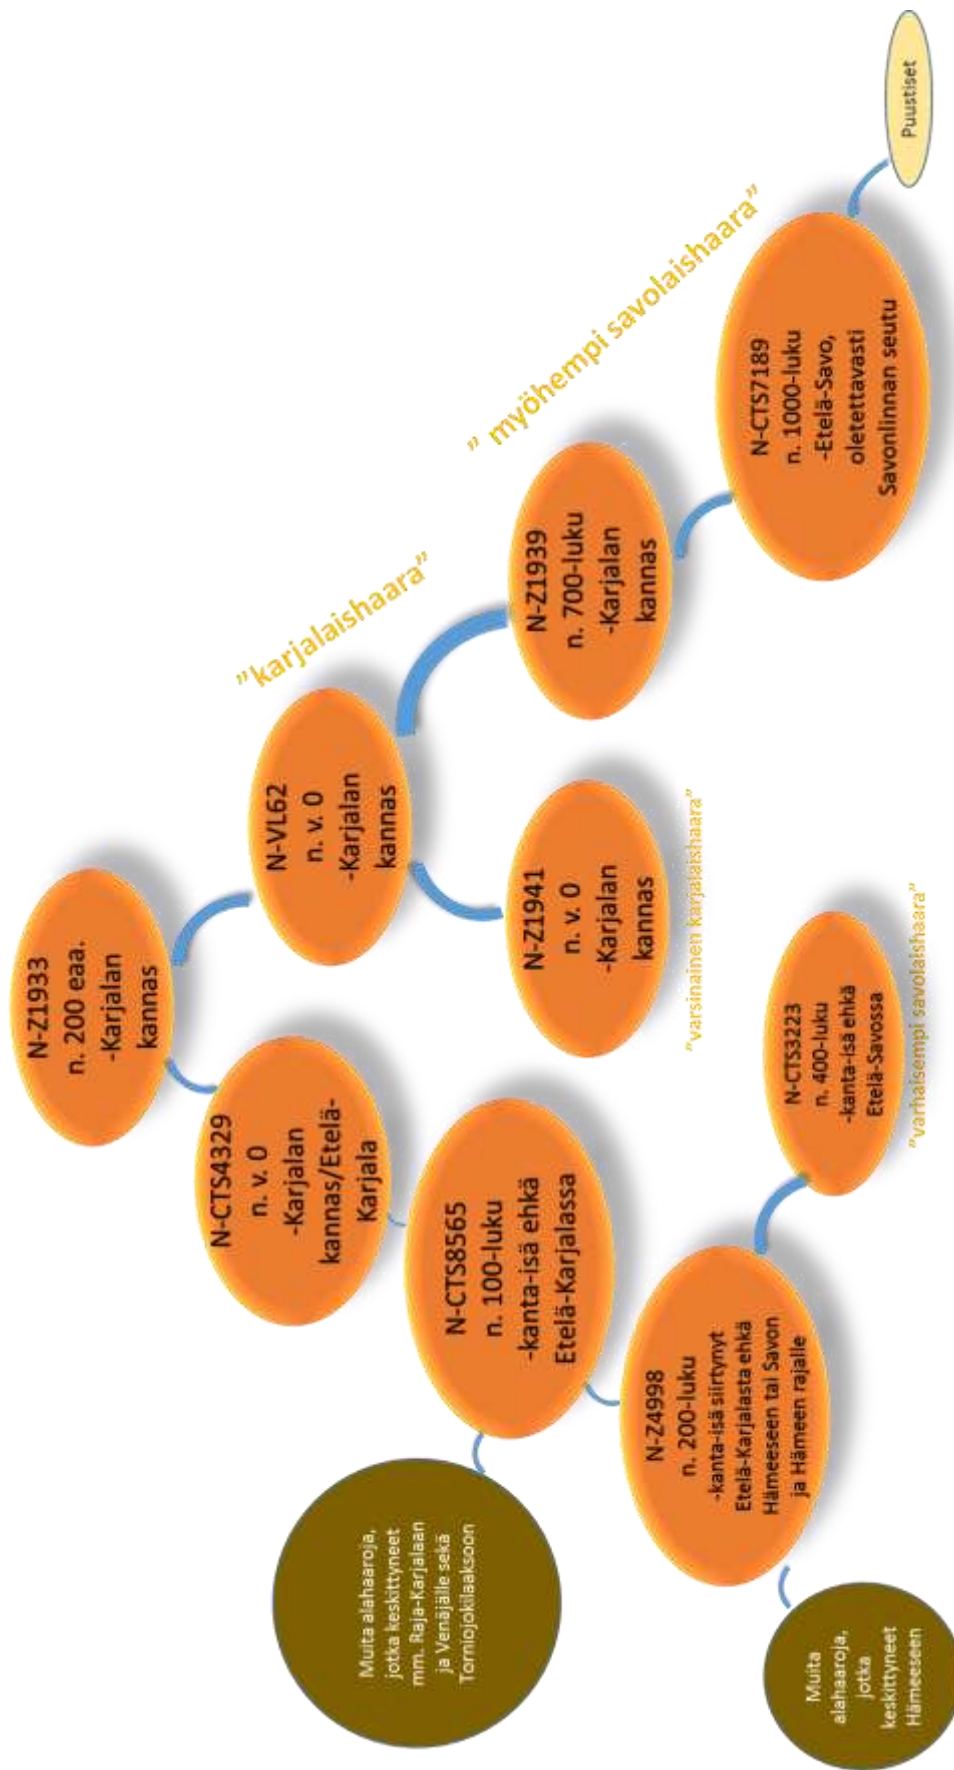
N-Z1933
n. 200 eaa.
-Karjalan kannas

N-CTS4329
n. v. 0
-Karjalan kannas/Etelä-Karjala

N-VL62
n. v. 0
-Karjalan kannas

"karjalaishaara"

N-Z1941
n. v. 0
-Karjalan kannas

"varsinainen karjalaishaara"

N-Z1939
n. 700-luku
-Karjalan kannas

" myöhempi savolaishaara"

N-CTS7189
n. 1000-luku
-Etelä-Savo, oletettavasti Savonlinnan seutu

Puustiset

N-CTS8565
n. 100-luku
-kanta-isä ehkä Etelä-Karjalassa

Muita alahaaroja, jotka keskittyneet mm. Raja-Karjalaan ja Venäjälle sekä Tornionjokilaaksoon

N-Z4998
n. 200-luku
-kanta-isä siirtynyt Etelä-Karjalasta ehkä Hämeeseen tai Savon ja Hämeen rajalle

Muita alahaaroja, jotka keskittyneet Hämeeseen

N-CTS3223
n. 400-luku
-kanta-isä ehkä Etelä-Savossa

"varhaisempi savolaishaara"